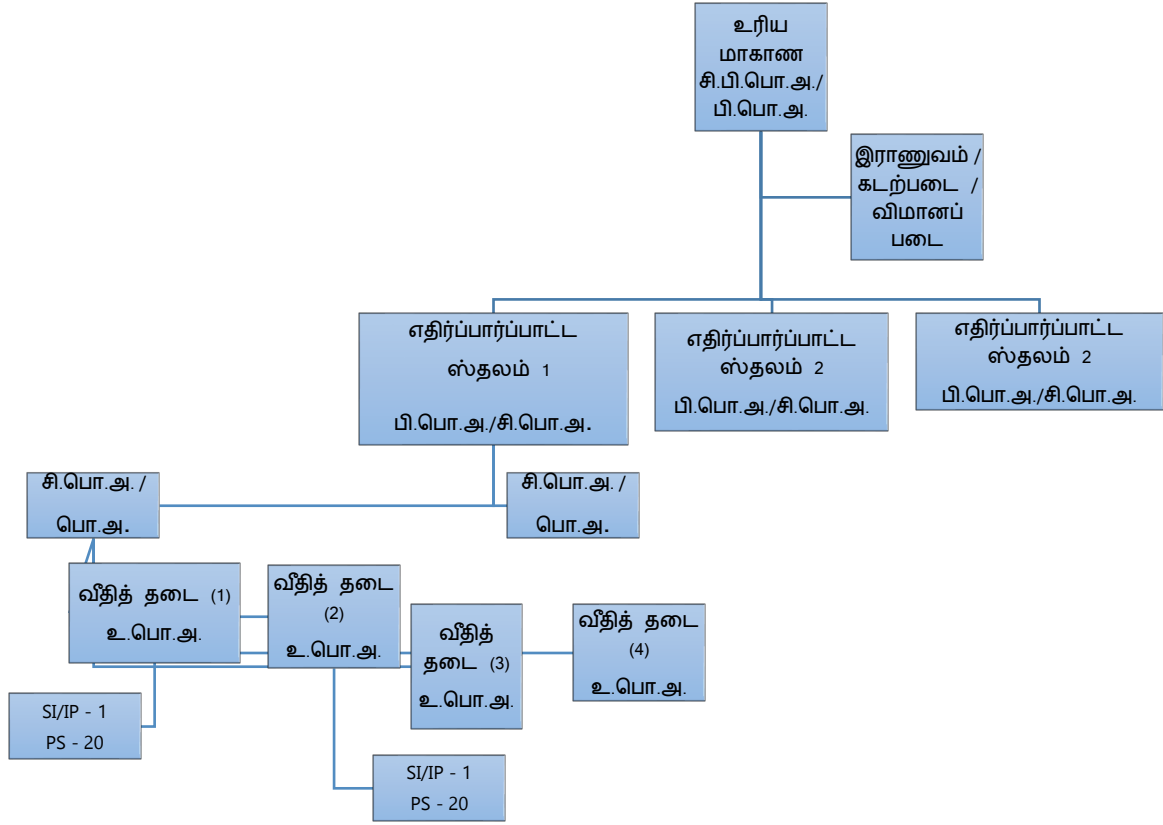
உரிய மாகாண சி.பி.பொ.அ./ பி.பொ.அ.

இராணுவம் / கடற்படை / விமானப் படை

எதிர்ப்பார்ப்பாட்ட ஸ்தலம் 1
பி.பொ.அ./சி.பொ.அ.

எதிர்ப்பார்ப்பாட்ட ஸ்தலம் 2
பி.பொ.அ./சி.பொ.அ.

எதிர்ப்பார்ப்பாட்ட ஸ்தலம் 2
பி.பொ.அ./சி.பொ.அ.

சி.பொ.அ. /
பொ.அ.

சி.பொ.அ. /
பொ.அ.

வீதித் தடை (1)
உ.பொ.அ.

வீதித் தடை (2)
உ.பொ.அ.

வீதித் தடை (3)
உ.பொ.அ.

வீதித் தடை (4)
உ.பொ.அ.

SI/IP - 1
PS - 20

SI/IP - 1
PS - 20